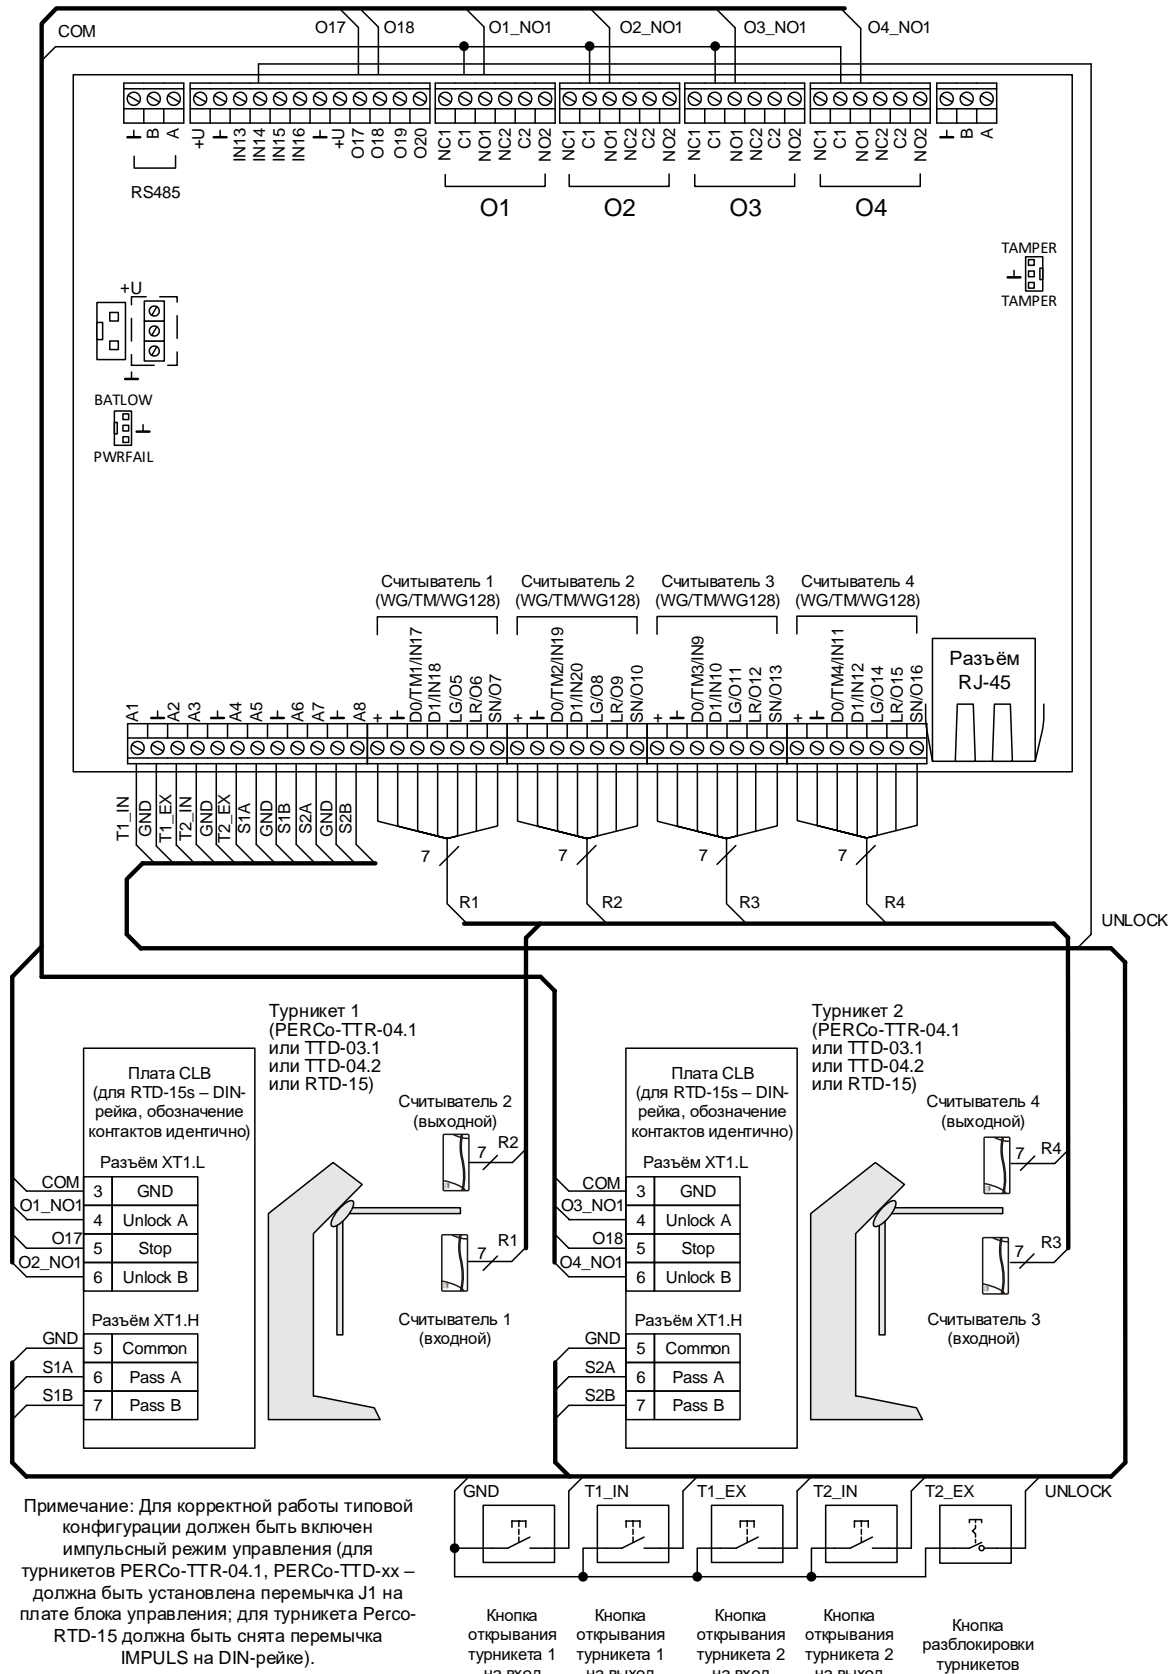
COM O17 O18 O1_NO1 O2_NO1 O3_NO1 O4_NO1

┴ B A +U ┴ IN13 IN14 IN15 IN16 ┴ +U O17 O18 O19 O20 NC1 C1 NO1 NC2 C2 NO2 NC1 C1 NO1 NC2 C2 NO2 NC1 C1 NO1 NC2 C2 NO2 NC1 C1 NO1 NC2 C2 NO2 ┴ B A

RS485

O1 O2 O3 O4

TAMPER
TAMPER

+U

BATLOW
PWRFAIL

Считыватель 1 (WG/TM/WG128)
Считыватель 2 (WG/TM/WG128)
Считыватель 3 (WG/TM/WG128)
Считыватель 4 (WG/TM/WG128)

Разъём RJ-45

A1 ┴ A2 A3 ┴ A4 A5 ┴ A6 A7 ┴ A8 + ┴ D0/TM1/IN17 D1/IN18 LG/O5 LR/O6 SN/O7 + ┴ D0/TM2/IN19 D1/IN20 LG/O8 LR/O9 SN/O10 + ┴ D0/TM3/IN9 D1/IN10 LG/O11 LR/O12 SN/O13 + ┴ D0/TM4/IN11 D1/IN12 LG/O14 LR/O15 SN/O16

T1_IN GND T1_EX T2_IN GND T2_EX S1A GND S1B S2A GND S2B

7 7 7 7
R1 R2 R3 R4

UNLOCK

Турникет 1 (PERCo-TTR-04.1 или TTD-03.1 или TTD-04.2 или RTD-15)

Плата CLB (для RTD-15s – DIN-рейка, обозначение контактов идентично)

Разъём XT1.L

| | | |
|---|---|---|
| COM | 3 | GND |
| O1_NO1 | 4 | Unlock A |
| O17 | 5 | Stop |
| O2_NO1 | 6 | Unlock B |

Разъём XT1.H

| | | |
|---|---|---|
| GND | 5 | Common |
| S1A | 6 | Pass A |
| S1B | 7 | Pass B |

Считыватель 2 (выходной)
7 R2
7 R1
Считыватель 1 (входной)

Турникет 2 (PERCo-TTR-04.1 или TTD-03.1 или TTD-04.2 или RTD-15)

Плата CLB (для RTD-15s – DIN-рейка, обозначение контактов идентично)

Разъём XT1.L

| | | |
|---|---|---|
| COM | 3 | GND |
| O3_NO1 | 4 | Unlock A |
| O18 | 5 | Stop |
| O4_NO1 | 6 | Unlock B |

Разъём XT1.H

| | | |
|---|---|---|
| GND | 5 | Common |
| S2A | 6 | Pass A |
| S2B | 7 | Pass B |

Считыватель 4 (выходной)
7 R4
7 R3
Считыватель 3 (входной)

Примечание: Для корректной работы типовой конфигурации должен быть включен импульсный режим управления (для турникетов PERCo-TTR-04.1, PERCo-TTD-xx – должна быть установлена перемычка J1 на плате блока управления; для турникета Perco-RTD-15 должна быть снята перемычка IMPULS на DIN-рейке).

GND T1_IN T1_EX T2_IN T2_EX UNLOCK

Кнопка открывания турникета 1 на вход
Кнопка открывания турникета 1 на выход
Кнопка открывания турникета 2 на вход
Кнопка открывания турникета 2 на выход
Кнопка разблокировки турникетов